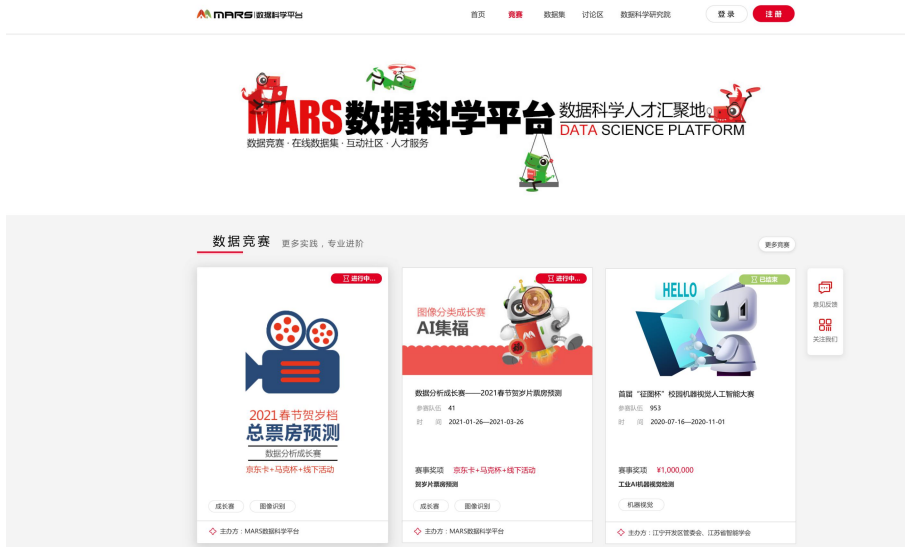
MARS | 数据科学平台

首页 竞赛 数据集 讨论区 数据科学研究院 登录 注册

MARS数据科学平台 数据科学人才汇聚地 DATA SCIENCE PLATFORM

数据竞赛 · 在线数据集 · 互动社区 · 人才服务

数据竞赛 更多实践，专业进阶

更多竞赛

进行中...

2021春节贺岁档
总票房预测
数据分析成长赛
京东卡+马克杯+线下活动

成长赛 图像识别

主办方：MARS数据科学平台

进行中...

图像分类成长赛
AI集福

数据分析成长赛——2021春节贺岁片票房预测
参赛队伍 41
时间 2021-01-26—2021-03-26

赛事奖项 京东卡+马克杯+线下活动
贺岁片票房预测

成长赛 图像识别

主办方：MARS数据科学平台

已结束

HELLO

首届"征图杯"校园机器视觉人工智能大赛
参赛队伍 953
时间 2020-07-16—2020-11-01

赛事奖项 ¥1,000,000
工业AI机器视觉检测

机器视觉

主办方：江宁开发区管委会、江苏省智能学会

意见反馈

关注我们